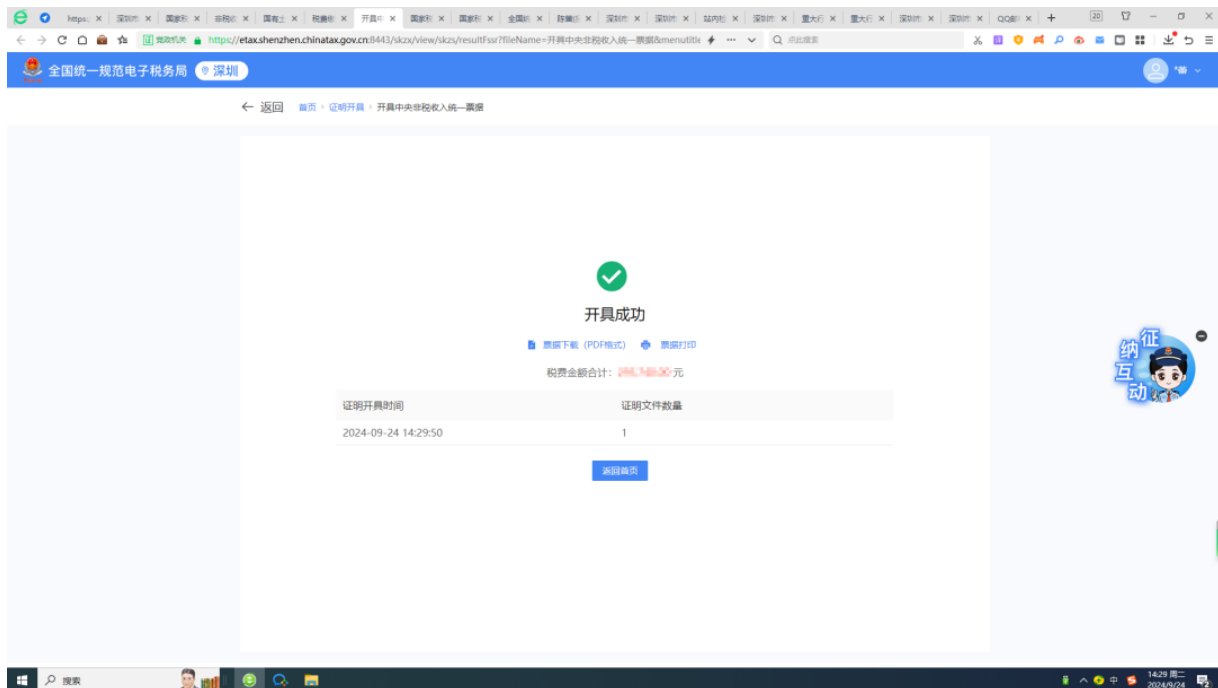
https: × 深圳市 × 国家税 × 非税收 × 国有土 × 税费缴 × 开具中 × 国家税 × 国家税 × 全国统 × 陈履线 × 深圳市 × 深圳市 × 站内社 × 深圳市 × 重大行 × 重大行 × 深圳市 × 深圳市 × QQ邮 × +

https://etax.shenzhen.chinatax.gov.cn:8443/skzx/view/skzs/resultFssr?fileName=开具中央非税收入统一票据&menutitle

全国统一规范电子税务局 深圳

← 返回 首页 › 证明开具 › 开具中央非税收入统一票据

开具成功

票据下载（PDF格式） 票据打印

税费金额合计: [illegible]元

| 证明开具时间 | 证明文件数量 |
|---|---|
| 2024-09-24 14:29:50 | 1 |

返回首页

征纳互动

搜索

14:29 周二 2024/9/24